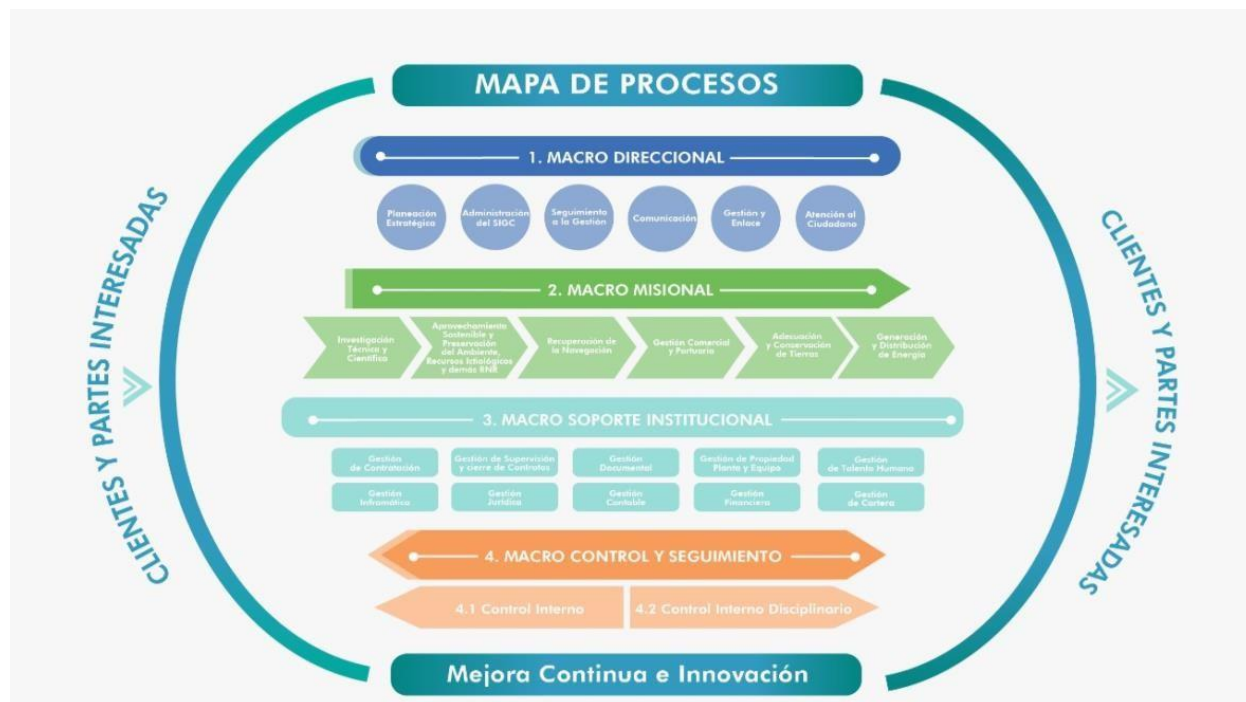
MAPA DE PROCESOS

CLIENTES Y PARTES INTERESADAS

1. MACRO DIRECCIONAL

Planeación Estratégica

Administración del SIGC

Seguimiento a la Gestión

Comunicación

Gestión y Enlace

Atención al Ciudadano

2. MACRO MISIONAL

Investigación Técnica y Científica

Aprovechamiento Sostenible y Preservación del Ambiente, Recursos Ictiológicos y demás RNR

Recuperación de la Navegación

Gestión Comercial y Portuaria

Adecuación y Conservación de Tierras

Generación y Distribución de Energía

3. MACRO SOPORTE INSTITUCIONAL

Gestión de Contratación

Gestión de Supervisión y cierre de Contratos

Gestión Documental

Gestión de Propiedad Planta y Equipo

Gestión de Talento Humano

Gestión Informática

Gestión Jurídica

Gestión Contable

Gestión Financiera

Gestión de Cartera

4. MACRO CONTROL Y SEGUIMIENTO

4.1 Control Interno

4.2 Control Interno Disciplinario

CLIENTES Y PARTES INTERESADAS

Mejora Continua e Innovación